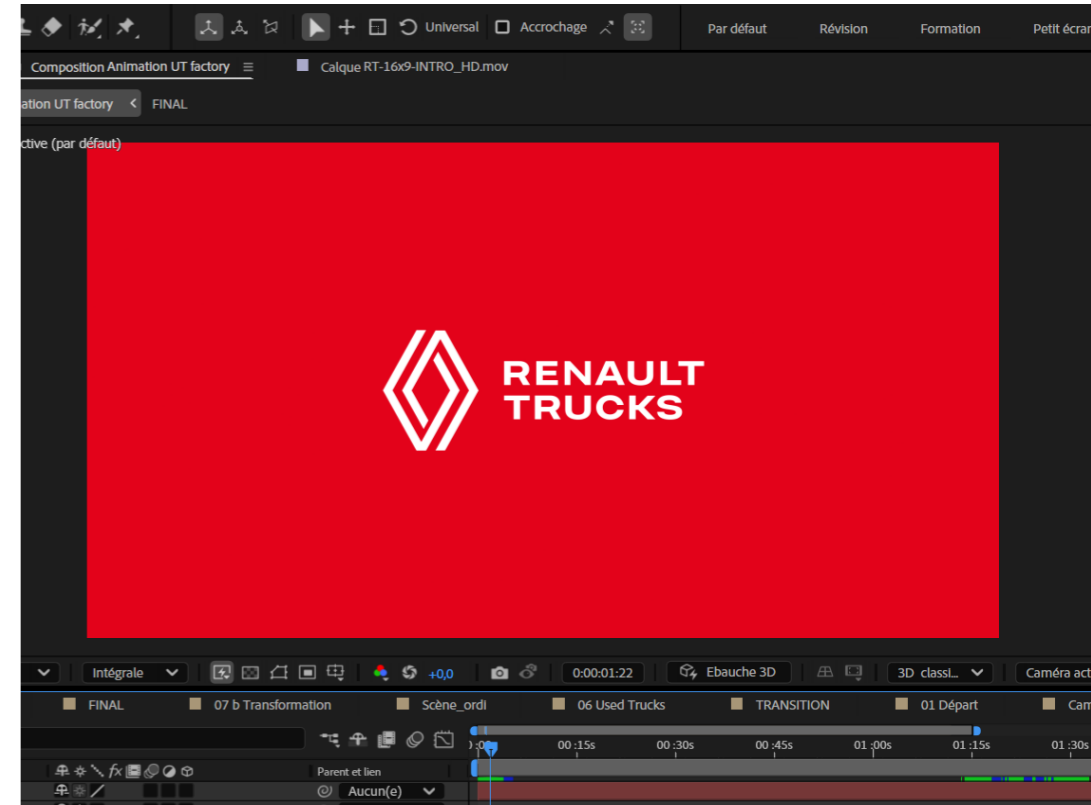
Universal Accrochage

Par défaut Révision Formation Petit écran

Composition Animation UT factory ≡

Calque RT-16x9-INTRO_HD.mov

ation UT factory < FINAL

ctive (par défaut)

RENAULT
TRUCKS

Intégrale

+0,0

0:00:01:22

Ebauche 3D

3D classi...

Caméra act

FINAL

07 b Transformation

Scène_ordi

06 Used Trucks

TRANSITION

01 Départ

Cam

Parent et lien

Aucun(e)

0:00s 00:15s 00:30s 00:45s 01:00s 01:15s 01:30s